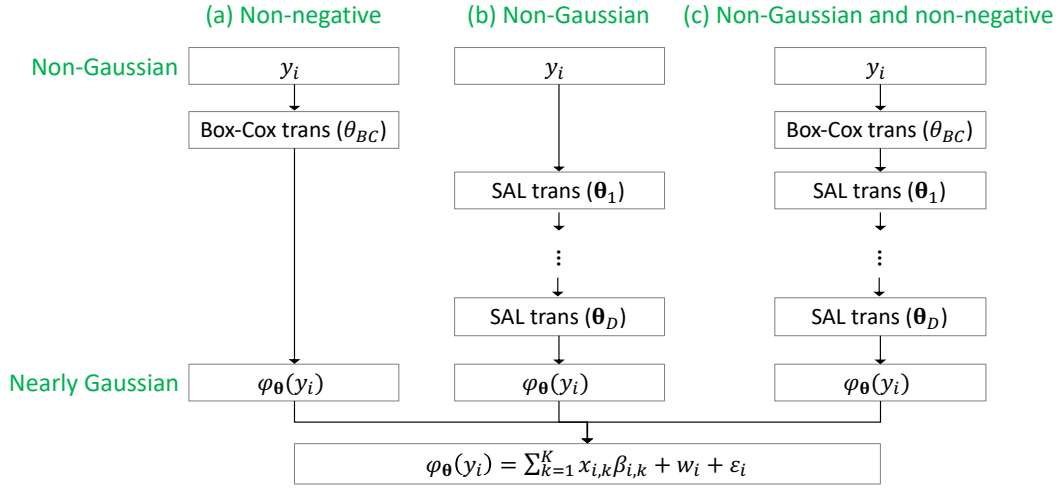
(a) Non-negative

(b) Non-Gaussian

(c) Non-Gaussian and non-negative

Non-Gaussian

$y_i$

Box-Cox trans ($\theta_{BC}$)

$\varphi_{\boldsymbol{\theta}}(y_i)$

$y_i$

SAL trans ($\boldsymbol{\theta}_1$)

⋮

SAL trans ($\boldsymbol{\theta}_D$)

$\varphi_{\boldsymbol{\theta}}(y_i)$

$y_i$

Box-Cox trans ($\theta_{BC}$)

SAL trans ($\boldsymbol{\theta}_1$)

⋮

SAL trans ($\boldsymbol{\theta}_D$)

$\varphi_{\boldsymbol{\theta}}(y_i)$

Nearly Gaussian

$\varphi_{\boldsymbol{\theta}}(y_i) = \sum_{k=1}^{K} x_{i,k}\beta_{i,k} + w_i + \varepsilon_i$